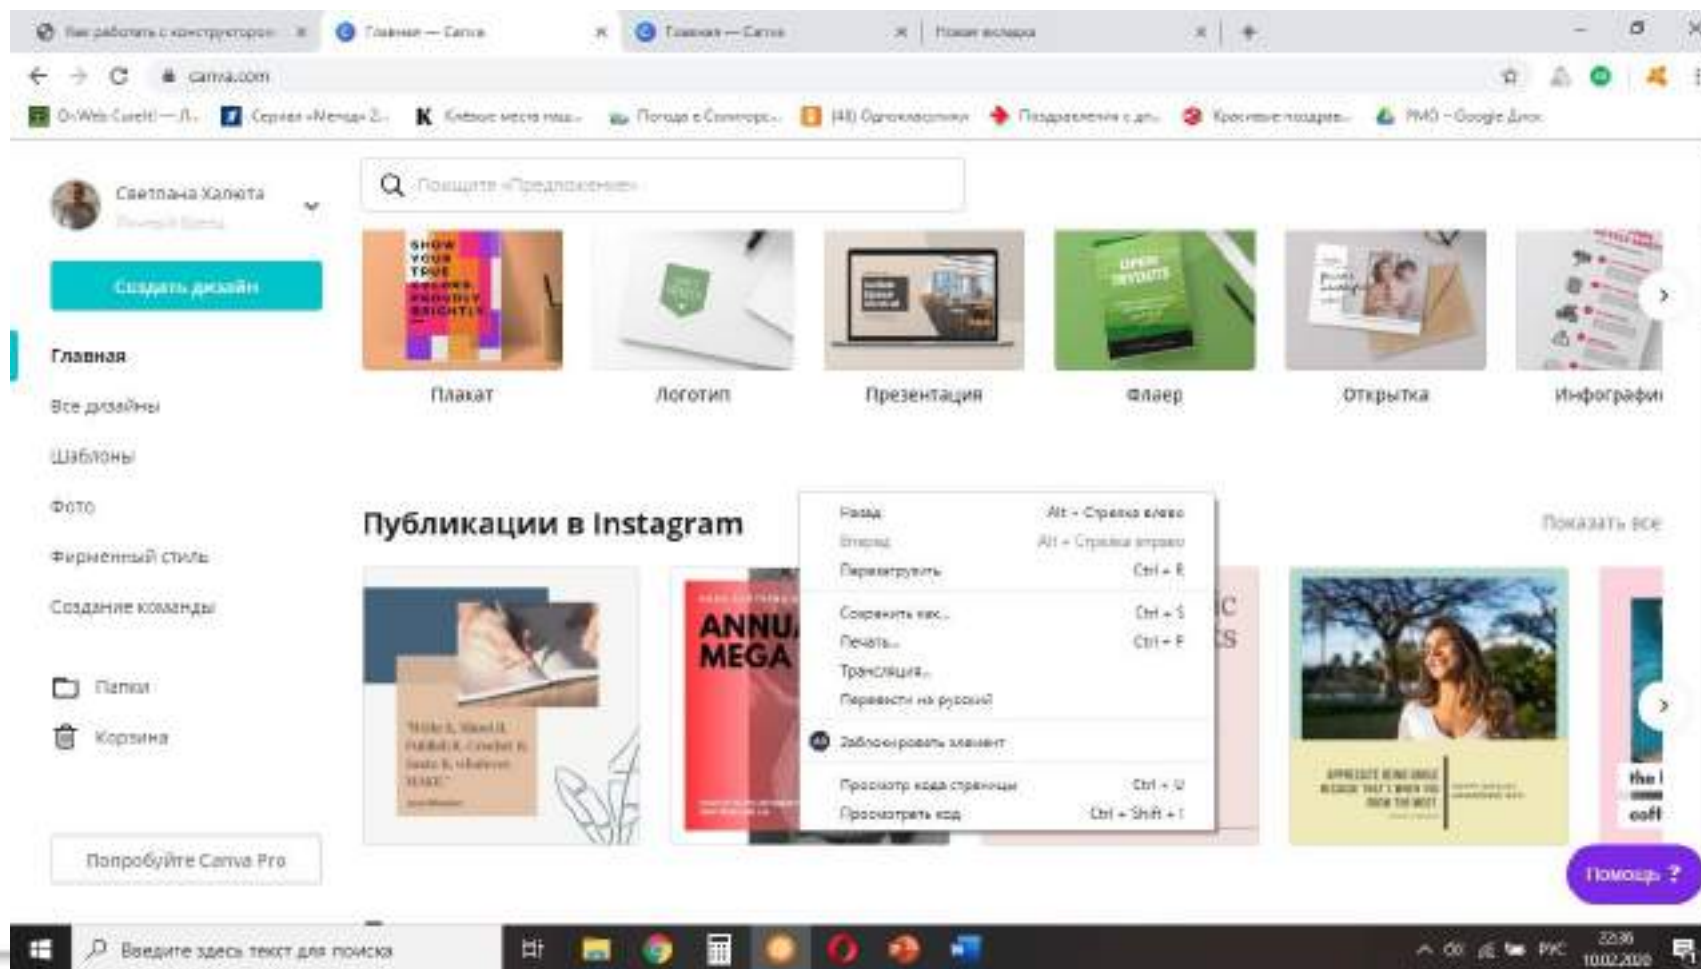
Как работать с конструктором × Главная — Canva × Главная — Canva × Новая вкладка ×

canva.com

On Web Cureit! — Л... Сериал «Метод» 2... Клёвые места наш... Погода в Синегорье... (48) Одноклассники Поздравления с дн... Красивые подарки... РМО – Google Диск

Светлана Халюта

Создать дизайн

Главная
Все дизайны
Шаблоны
Фото
Фирменный стиль
Создание команды

Папки
Корзина

Попробуйте Canva Pro

Поищите «Предложения»

SHOW YOUR TRUE COLORS PROUDLY BRIGHTLY

Плакат
Логотип
Презентация
Флаер
Открытка
Инфографи

Публикации в Instagram

Показать все

Назад Alt + Стрелка влево
Вперед Alt + Стрелка вправо
Перезагрузить Ctrl + R
Сохранить как... Ctrl + S
Печать... Ctrl + P
Трансляция...
Перевести на русский
Заблокировать элемент
Просмотр кода страницы Ctrl + U
Просмотреть код Ctrl + Shift + I

ANNU MEGA

Помощь ?

Введите здесь текст для поиска

РУС 22:36 10.02.2020